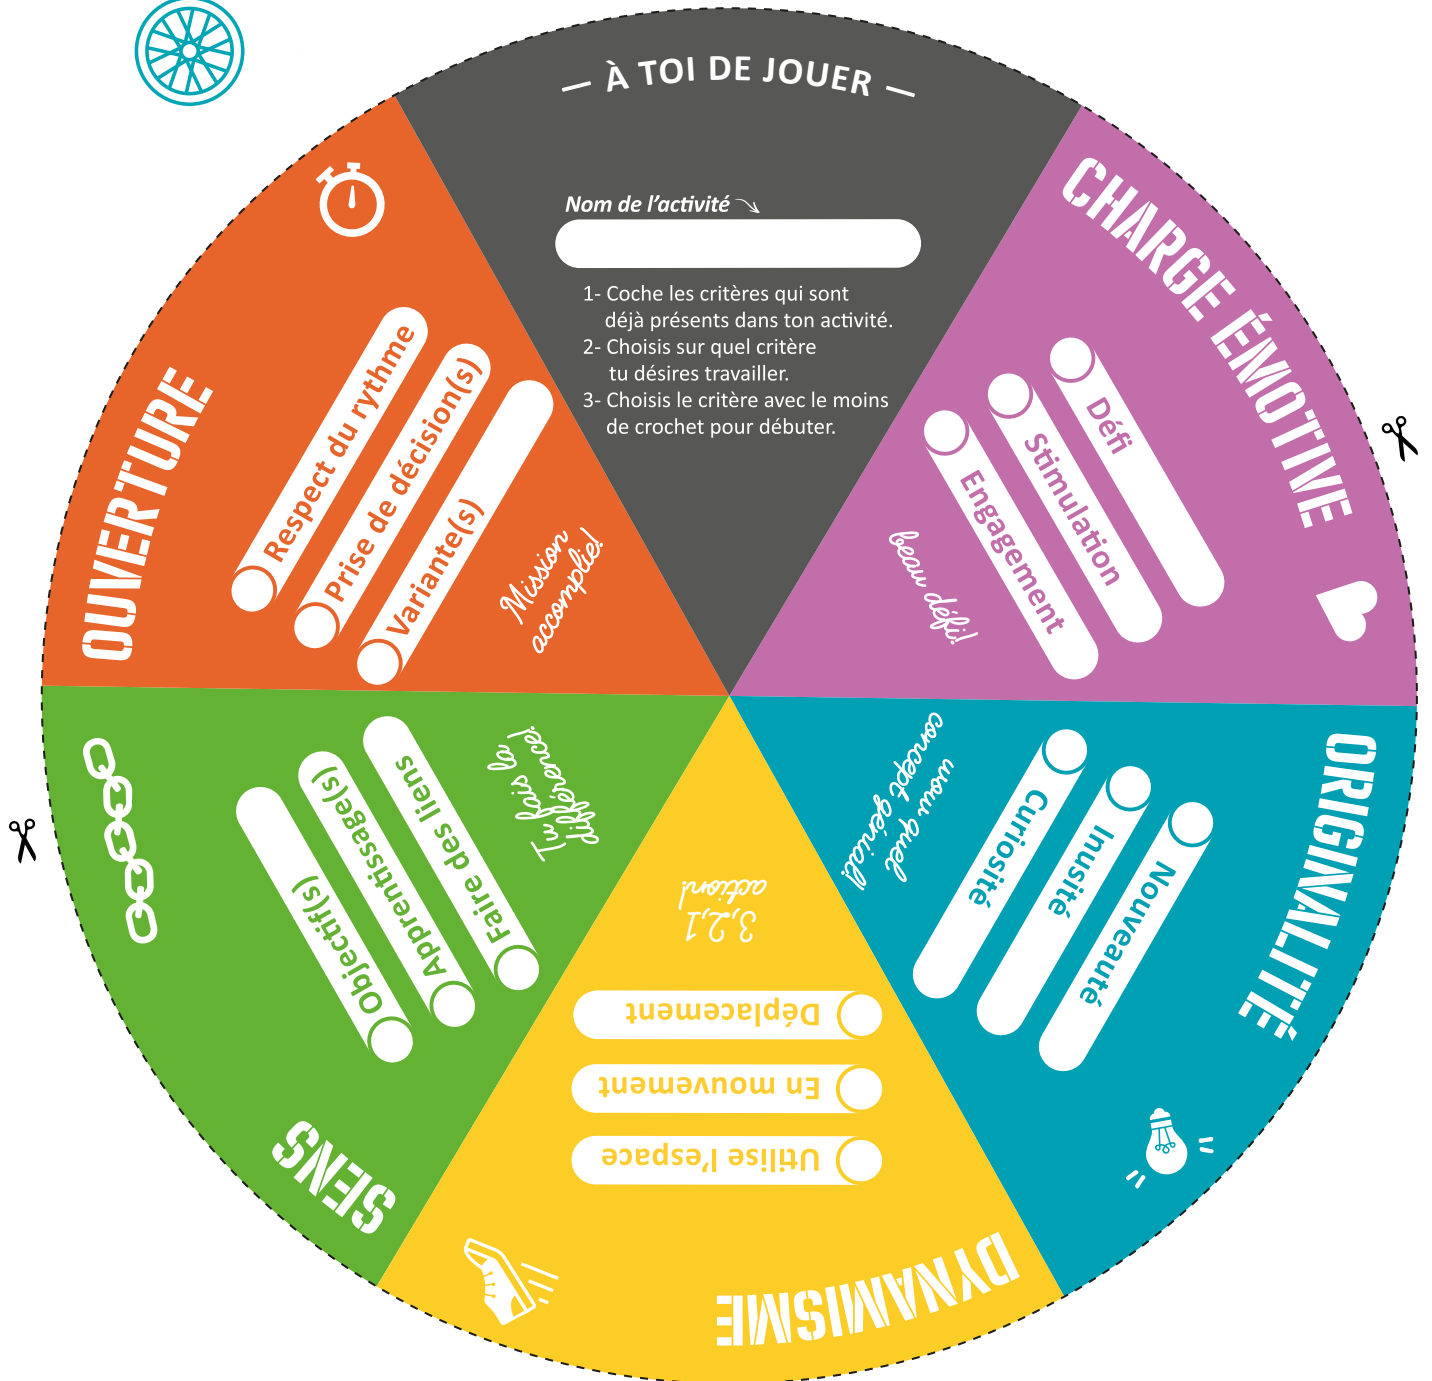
— À TOI DE JOUER —

Nom de l'activité

1- Coche les critères qui sont déjà présents dans ton activité.
2- Choisis sur quel critère tu désires travailler.
3- Choisis le critère avec le moins de crochet pour débuter.

CHARGE ÉMOTIVE

Défi
Stimulation
Engagement

beau défi!

ORIGINALITÉ

Curiosité
Inusité
Nouveauté

wow quel concept génial!

DYNAMISME

Déplacement
En mouvement
Utilise l'espace

3,2,1 action!

SENS

Objectif(s)
Apprentissage(s)
Faire des liens

Tu fais la différence!

OUVERTURE

Respect du rythme
Prise de décision(s)
Variante(s)

Mission accomplie!